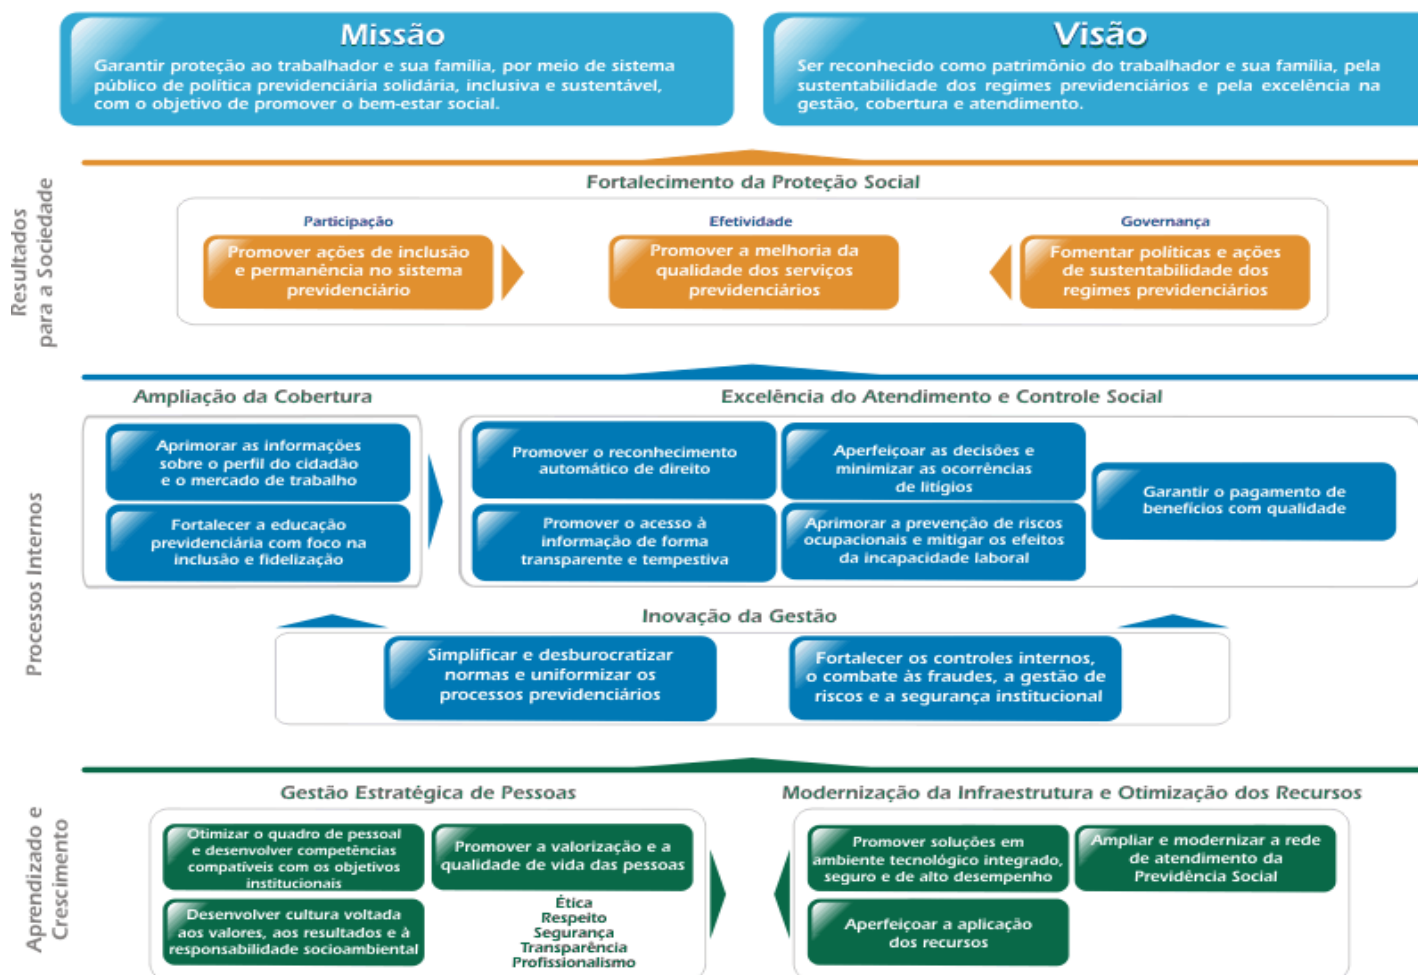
Missão
Garantir proteção ao trabalhador e sua família, por meio de sistema público de política previdenciária solidária, inclusiva e sustentável, com o objetivo de promover o bem-estar social.

Visão
Ser reconhecido como patrimônio do trabalhador e sua família, pela sustentabilidade dos regimes previdenciários e pela excelência na gestão, cobertura e atendimento.

Resultados para a Sociedade

Fortalecimento da Proteção Social

Participação
Promover ações de inclusão e permanência no sistema previdenciário

Efetividade
Promover a melhoria da qualidade dos serviços previdenciários

Governança
Fomentar políticas e ações de sustentabilidade dos regimes previdenciários

Processos Internos

Ampliação da Cobertura
Aprimorar as informações sobre o perfil do cidadão e o mercado de trabalho
Fortalecer a educação previdenciária com foco na inclusão e fidelização

Excelência do Atendimento e Controle Social
Promover o reconhecimento automático de direito
Aperfeiçoar as decisões e minimizar as ocorrências de litígios
Promover o acesso à informação de forma transparente e tempestiva
Aprimorar a prevenção de riscos ocupacionais e mitigar os efeitos da incapacidade laboral
Garantir o pagamento de benefícios com qualidade

Inovação da Gestão
Simplificar e desburocratizar normas e uniformizar os processos previdenciários
Fortalecer os controles internos, o combate às fraudes, a gestão de riscos e a segurança institucional

Aprendizado e Crescimento

Gestão Estratégica de Pessoas
Otimizar o quadro de pessoal e desenvolver competências compatíveis com os objetivos institucionais
Promover a valorização e a qualidade de vida das pessoas
Desenvolver cultura voltada aos valores, aos resultados e à responsabilidade socioambiental
Ética
Respeito
Segurança
Transparência
Profissionalismo

Modernização da Infraestrutura e Otimização dos Recursos
Promover soluções em ambiente tecnológico integrado, seguro e de alto desempenho
Ampliar e modernizar a rede de atendimento da Previdência Social
Aperfeiçoar a aplicação dos recursos